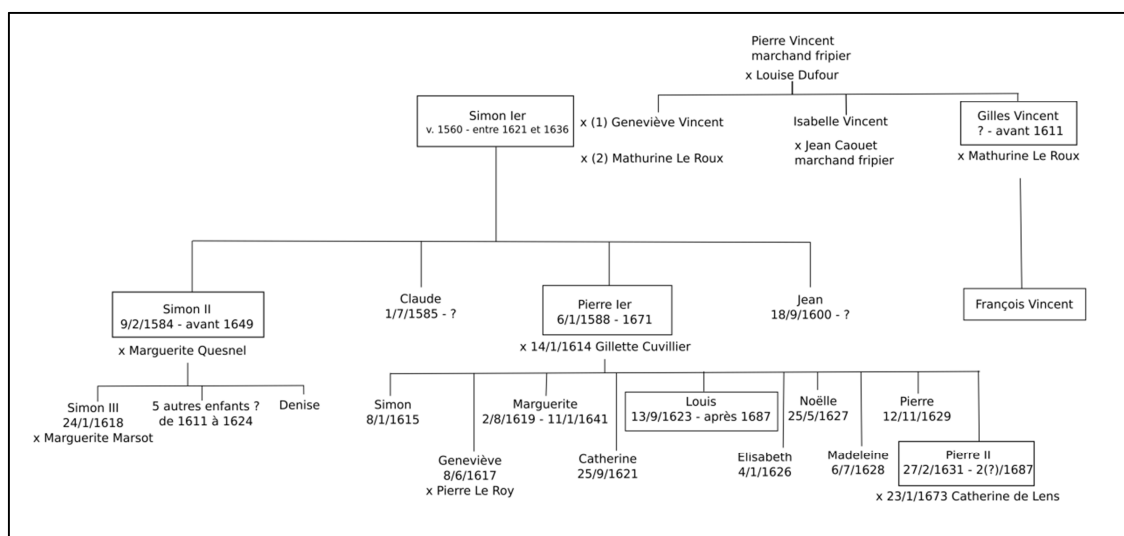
Pierre Vincent
marchand fripier
x Louise Dufour

Simon Ier
v. 1560 - entre 1621 et 1636

x (1) Geneviève Vincent

x (2) Mathurine Le Roux

Isabelle Vincent

x Jean Caouet
marchand fripier

Gilles Vincent
? - avant 1611

x Mathurine Le Roux

Simon II
9/2/1584 - avant 1649

x Marguerite Quesnel

Claude
1/7/1585 - ?

Pierre Ier
6/1/1588 - 1671

x 14/1/1614 Gillette Cuvillier

Jean
18/9/1600 - ?

François Vincent

Simon III
24/1/1618
x Marguerite Marsot

5 autres enfants ?
de 1611 à 1624

Denise

Simon
8/1/1615

Geneviève
8/6/1617
x Pierre Le Roy

Marguerite
2/8/1619 - 11/1/1641

Catherine
25/9/1621

Louis
13/9/1623 - après 1687

Elisabeth
4/1/1626

Noëlle
25/5/1627

Madeleine
6/7/1628

Pierre
12/11/1629

Pierre II
27/2/1631 - 2(?)/1687

x 23/1/1673 Catherine de Lens